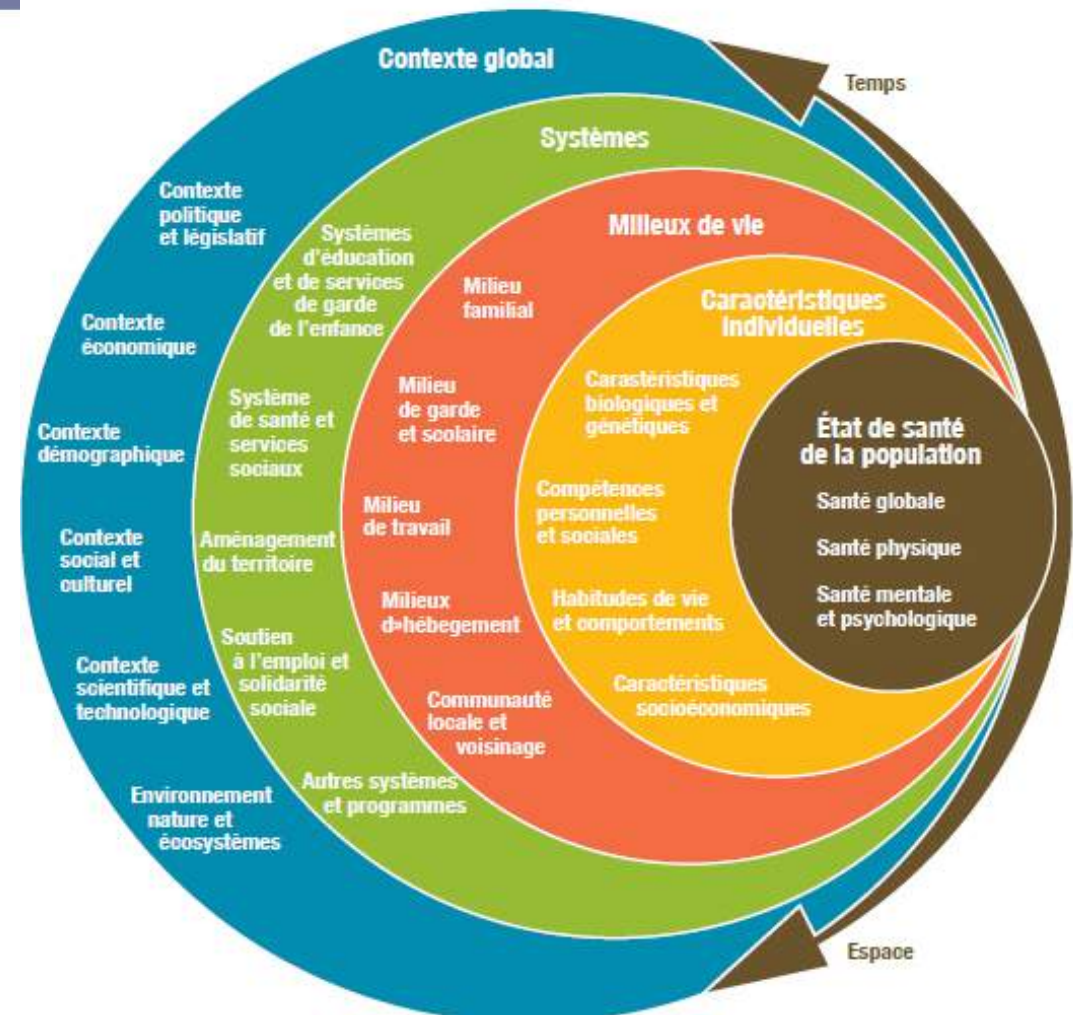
Contexte global

Temps

Systèmes

Contexte politique et législatif

Systèmes d'éducation et de services de garde de l'enfance

Milieux de vie

Milieu familial

Caractéristiques individuelles

Contexte économique

Système de santé et services sociaux

Milieu de garde et scolaire

Carastéristiques biologiques et génétiques

État de santé de la population

Contexte démographique

Santé globale

Milieu de travail

Compétences personnelles et sociales

Santé physique

Contexte social et culturel

Aménagement du territoire

Santé mentale et psychologique

Milieux d»hébegement

Habitudes de vie et comportements

Contexte scientifique et technologique

Soutien à l'emploi et solidarité sociale

Caractéristiques socioéconomiques

Communauté locale et voisinage

Autres systèmes et programmes

Environnement nature et écosystèmes

Espace